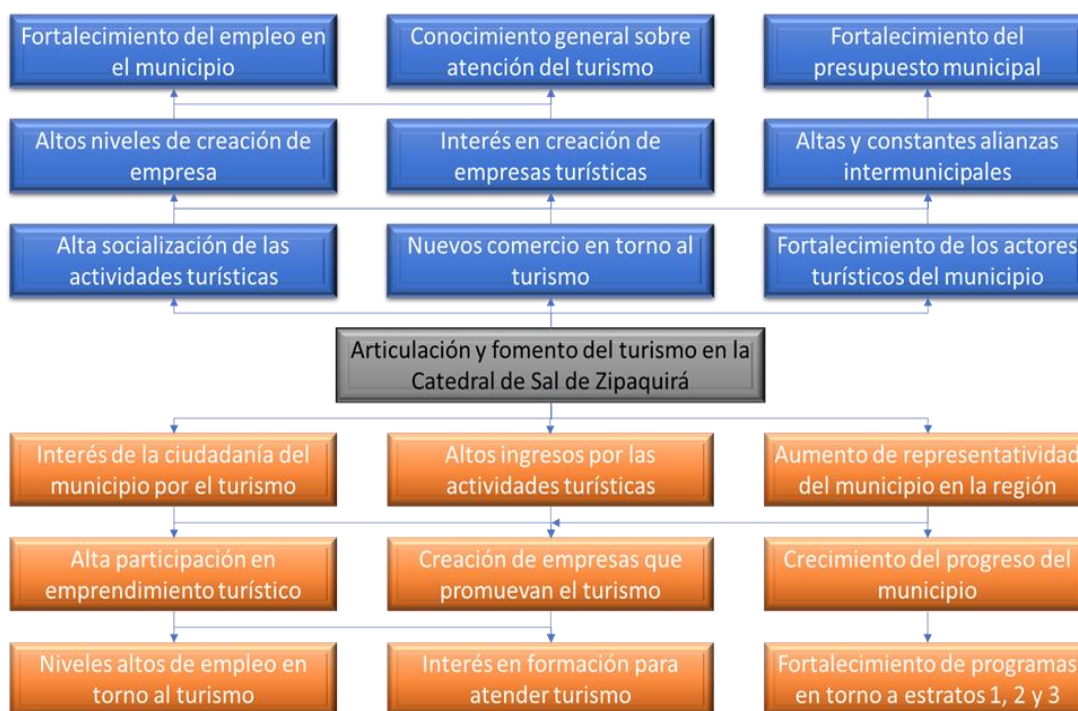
Fortalecimiento del empleo en el municipio

Conocimiento general sobre atención del turismo

Fortalecimiento del presupuesto municipal

Altos niveles de creación de empresa

Interés en creación de empresas turísticas

Altas y constantes alianzas intermunicipales

Alta socialización de las actividades turísticas

Nuevos comercio en torno al turismo

Fortalecimiento de los actores turísticos del municipio

Articulación y fomento del turismo en la Catedral de Sal de Zipaquirá

Interés de la ciudadanía del municipio por el turismo

Altos ingresos por las actividades turísticas

Aumento de representatividad del municipio en la región

Alta participación en emprendimiento turístico

Creación de empresas que promuevan el turismo

Crecimiento del progreso del municipio

Niveles altos de empleo en torno al turismo

Interés en formación para atender turismo

Fortalecimiento de programas en torno a estratos 1, 2 y 3